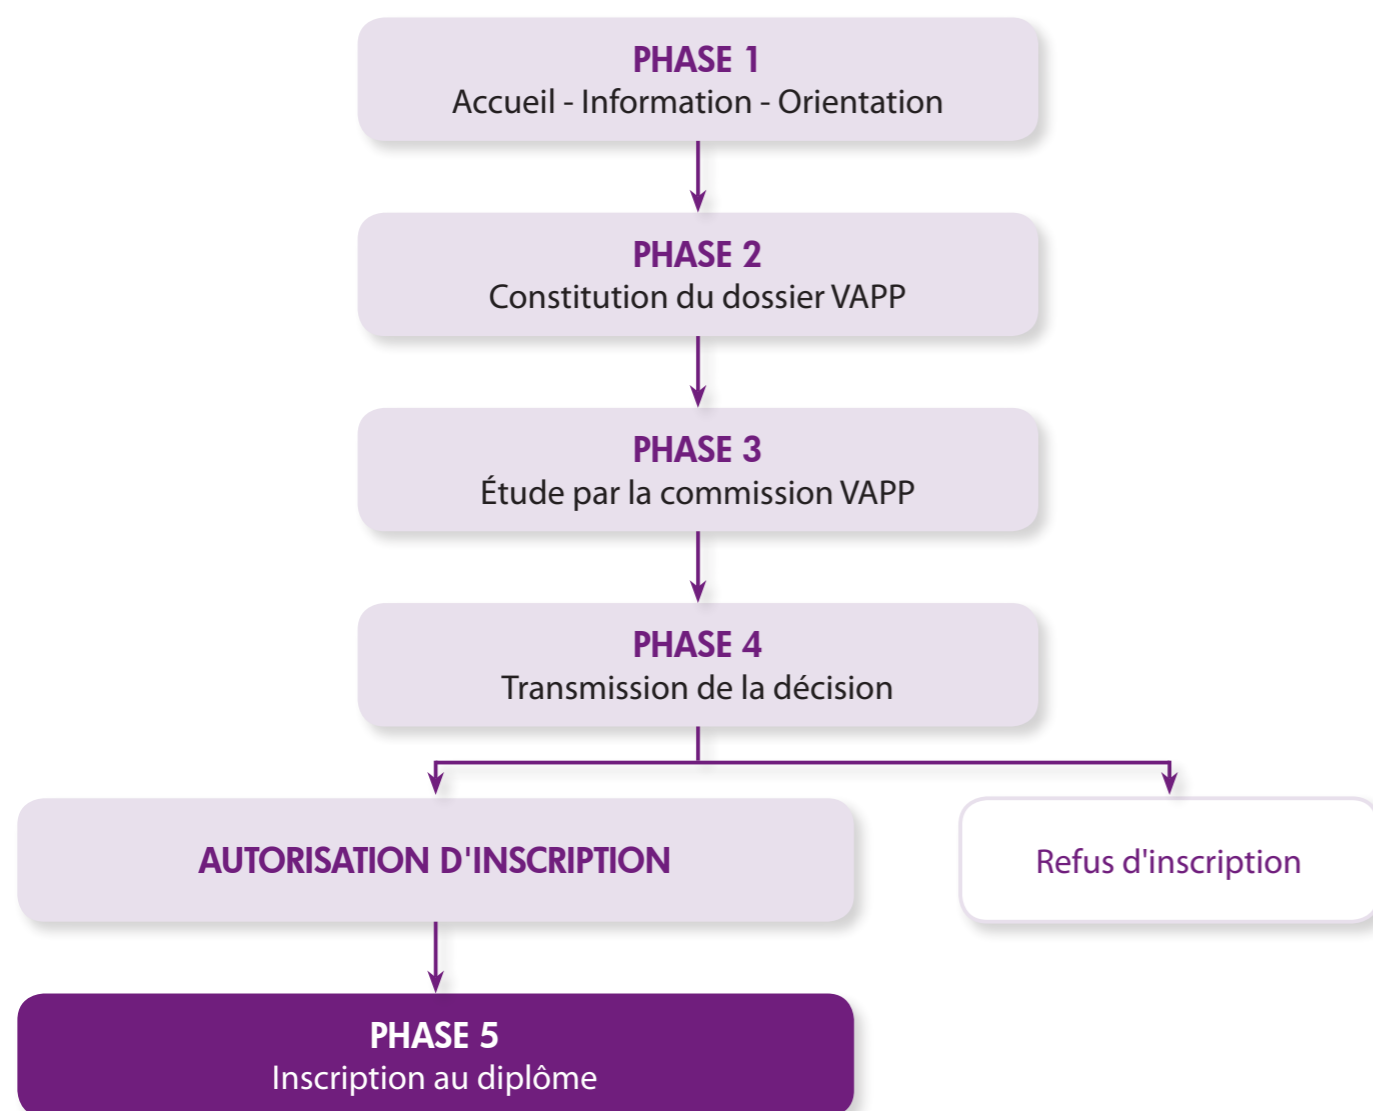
PHASE 1
Accueil - Information - Orientation

PHASE 2
Constitution du dossier VAPP

PHASE 3
Étude par la commission VAPP

PHASE 4
Transmission de la décision

AUTORISATION D'INSCRIPTION

Refus d'inscription

PHASE 5
Inscription au diplôme